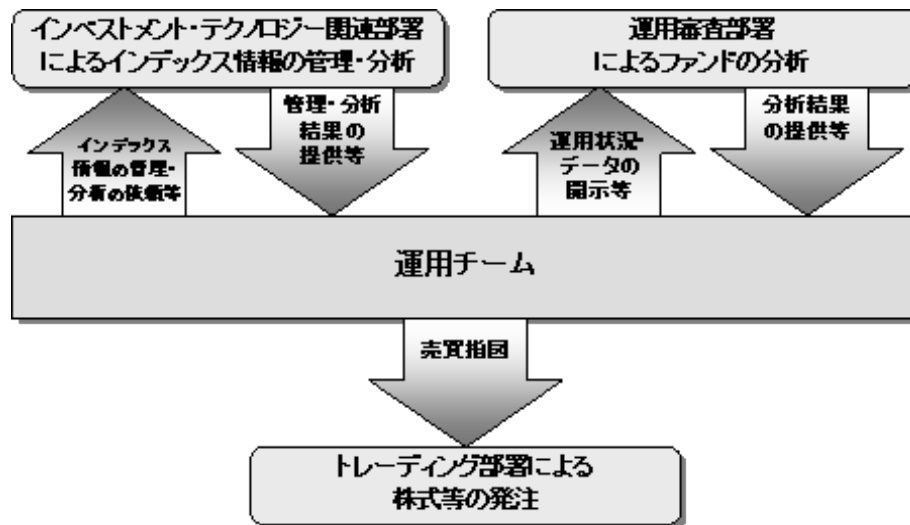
インベストメント・テクノロジー関連部署によるインデックス情報の管理・分析

インデックス情報の管理・分析の依頼等

管理・分析結果の提供等

運用審査部署によるファンドの分析

運用状況・データの開示等

分析結果の提供等

運用チーム

売買指図

トレーディング部署による株式等の発注